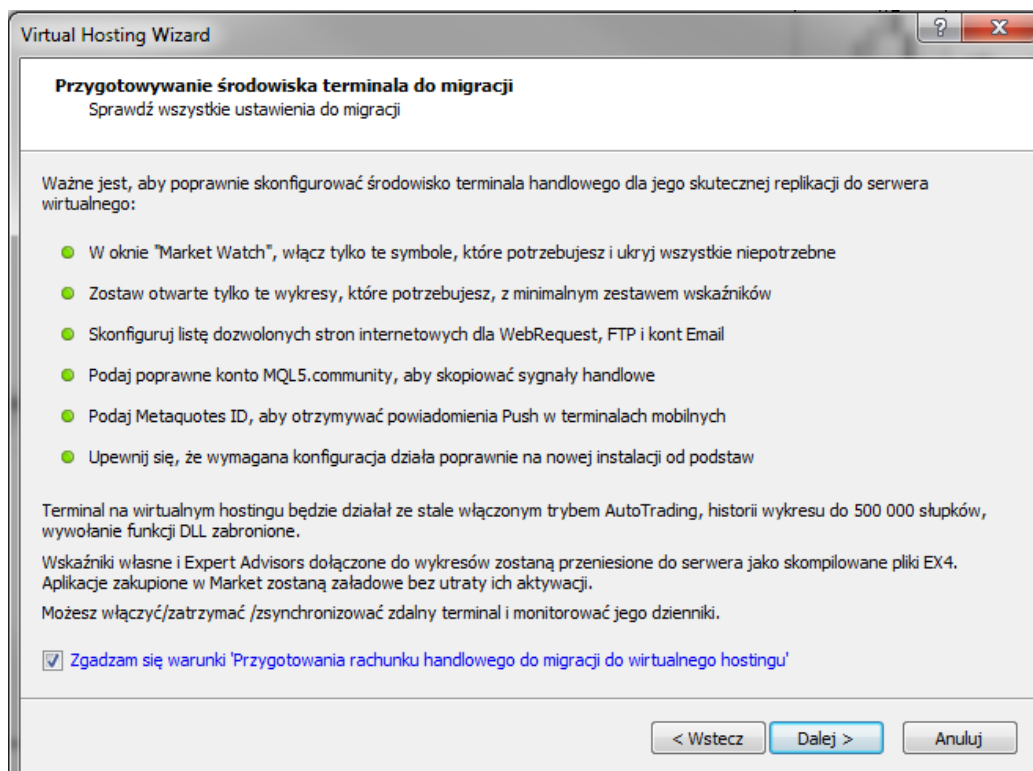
Virtual Hosting Wizard

?

X

Przygotowywanie środowiska terminala do migracji
Sprawdź wszystkie ustawienia do migracji

Ważne jest, aby poprawnie skonfigurować środowisko terminala handlowego dla jego skutecznej replikacji do serwera wirtualnego:

W oknie "Market Watch", włącz tylko te symbole, które potrzebujesz i ukryj wszystkie niepotrzebne

Zostaw otwarte tylko te wykresy, które potrzebujesz, z minimalnym zestawem wskaźników

Skonfiguruj listę dozwolonych stron internetowych dla WebRequest, FTP i kont Email

Podaj poprawne konto MQL5.community, aby skopiować sygnały handlowe

Podaj Metaquotes ID, aby otrzymywać powiadomienia Push w terminalach mobilnych

Upewnij się, że wymagana konfiguracja działa poprawnie na nowej instalacji od podstaw

Terminal na wirtualnym hostingu będzie działał ze stale włączonym trybem AutoTrading, historii wykresu do 500 000 słupków, wywołanie funkcji DLL zabronione.

Wskaźniki własne i Expert Advisors dołączone do wykresów zostaną przeniesione do serwera jako skompilowane pliki EX4. Aplikacje zakupione w Market zostaną załadowe bez utraty ich aktywacji.

Możesz włączyć/zatrzymać /zsynchronizować zdalny terminal i monitorować jego dzienniki.

Zgadzam się warunki 'Przygotowania rachunku handlowego do migracji do wirtualnego hostingu'

< Wstecz

Dalej >

Anuluj